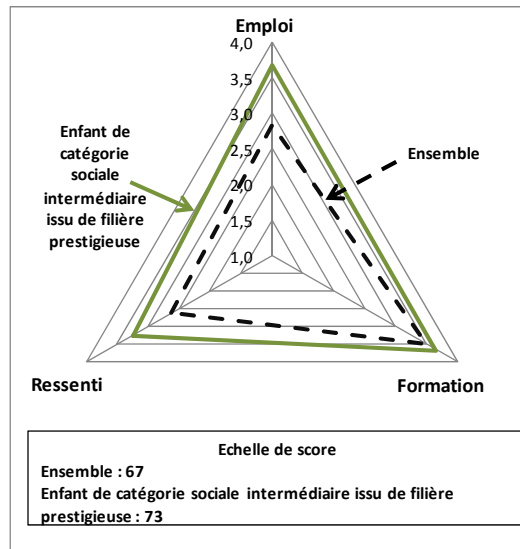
Emploi
4,0
3,5
3,0
2,5
2,0
1,5
1,0

Enfant de catégorie sociale intermédiaire issu de filière prestigieuse

Ensemble

Ressenti

Formation

Echelle de score
Ensemble : 67
Enfant de catégorie sociale intermédiaire issu de filière prestigieuse : 73